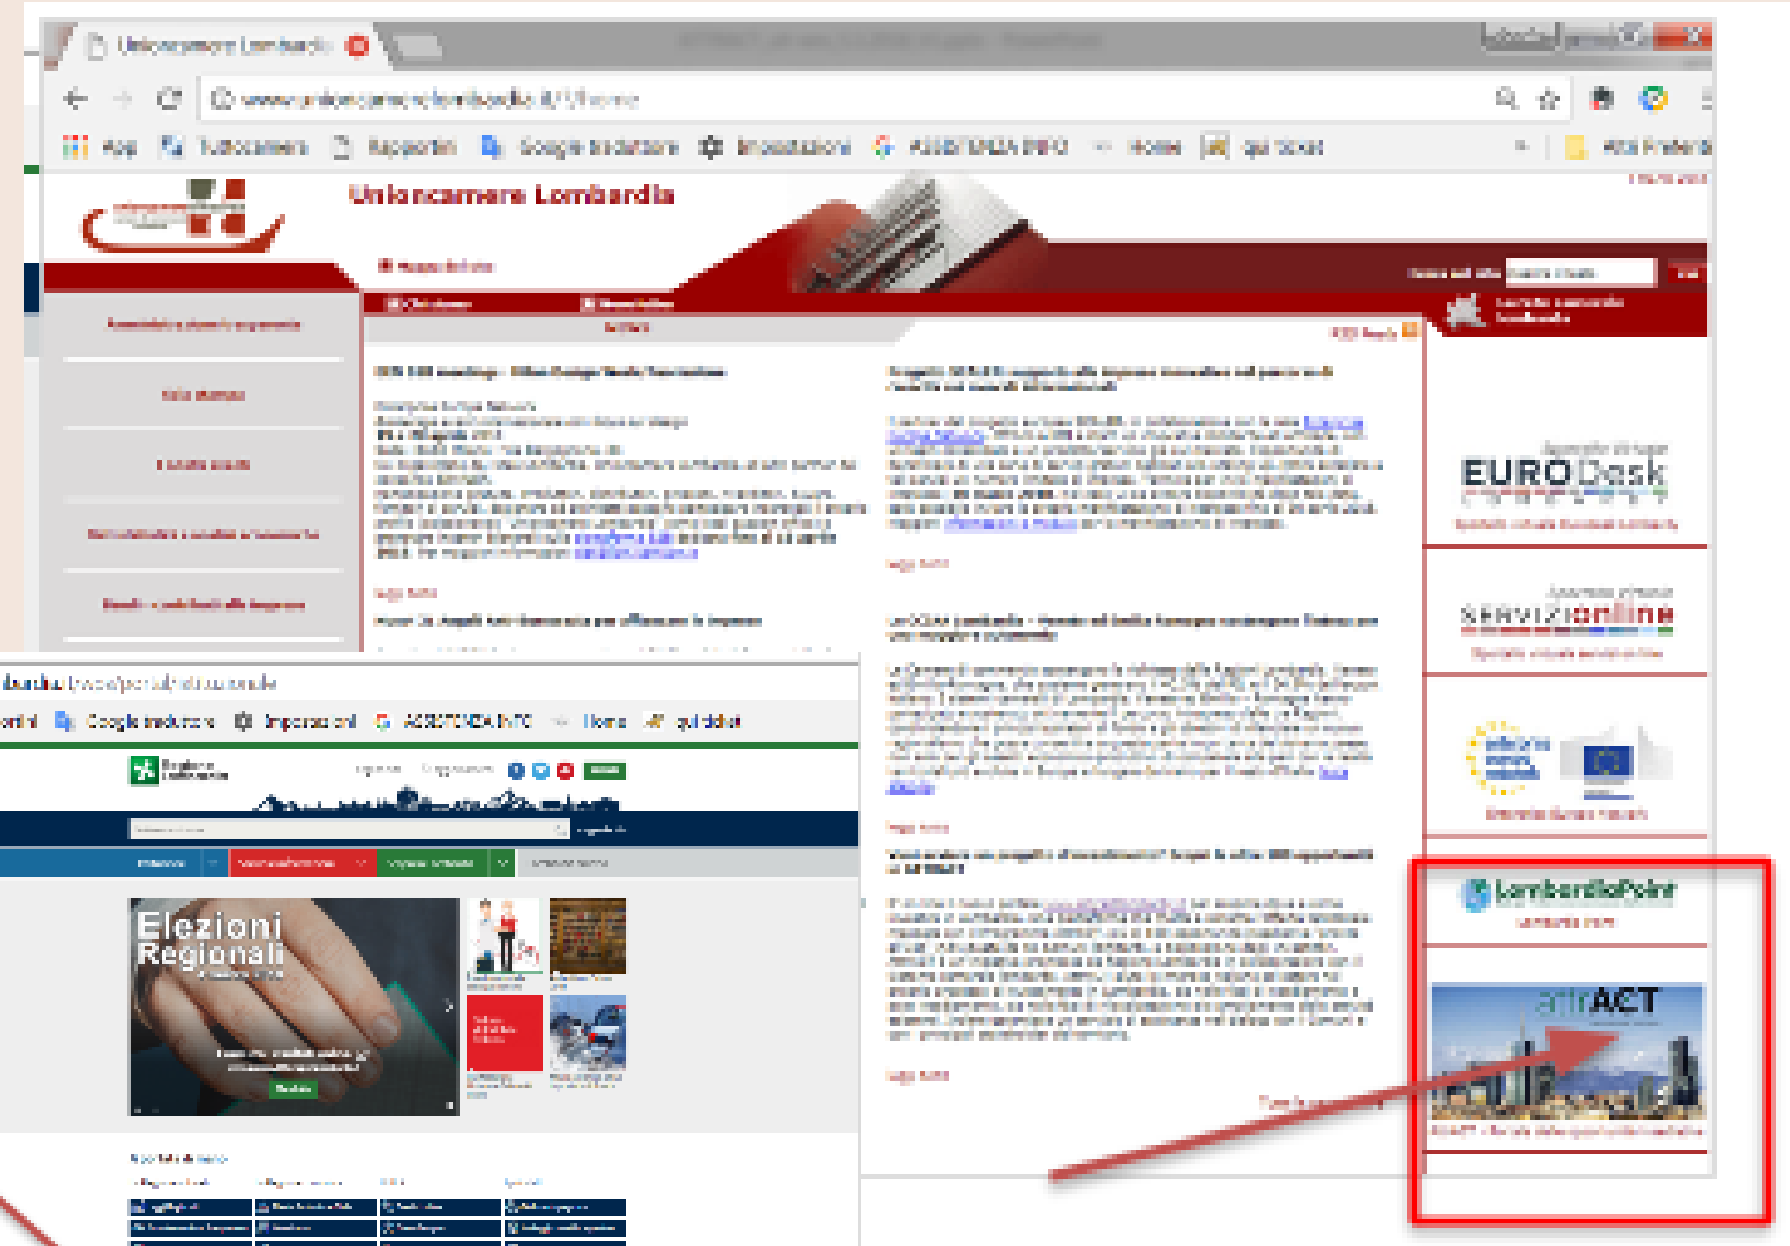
Unioncamere Lombardia

www.unioncamerelombardia.it/?/home

App   Tuttocamere   Rapporti   Google Traduttore   Impostazioni   ASSISTENZA INFO   Home   qui ticket

Unioncamere Lombardia

EURODesk

SERVIZIonline

LombardiaPoint

attrACT

Elezioni Regionali

Google Traduttore   Impostazioni   ASSISTENZA INFO   Home   qui ticket